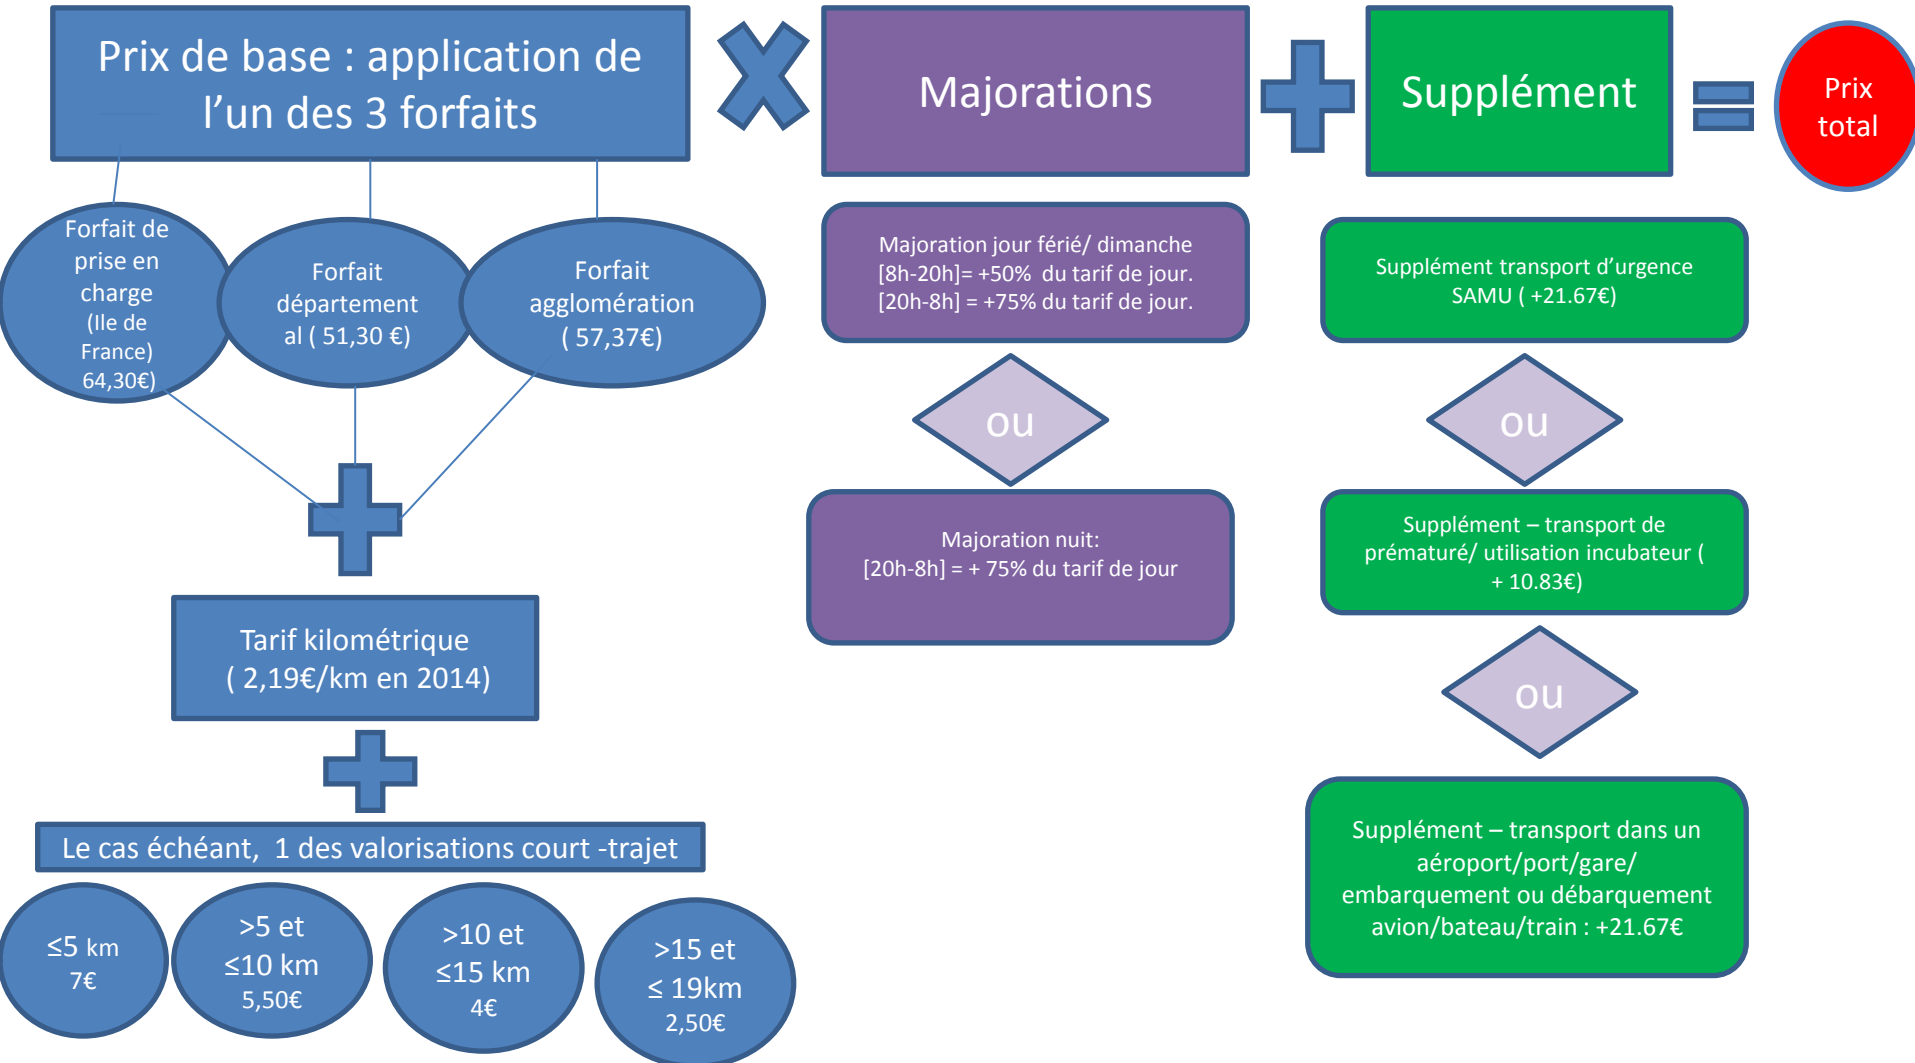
Prix de base : application de l’un des 3 forfaits

Majorations

Supplément

Prix total

Forfait de prise en charge (Ile de France) 64,30€)

Forfait départemental ( 51,30 €)

Forfait agglomération ( 57,37€)

Majoration jour férié/ dimanche [8h-20h]= +50% du tarif de jour. [20h-8h] = +75% du tarif de jour.

ou

Majoration nuit: [20h-8h] = + 75% du tarif de jour

Supplément transport d’urgence SAMU ( +21.67€)

ou

Supplément – transport de prématuré/ utilisation incubateur ( + 10.83€)

ou

Supplément – transport dans un aéroport/port/gare/ embarquement ou débarquement avion/bateau/train : +21.67€

Tarif kilométrique ( 2,19€/km en 2014)

Le cas échéant, 1 des valorisations court -trajet

≤5 km 7€

>5 et ≤10 km 5,50€

>10 et ≤15 km 4€

>15 et ≤ 19km 2,50€